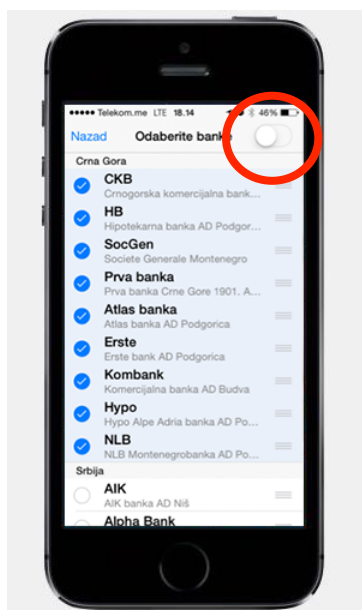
●●●●● Telekom.me LTE 18.14 46%

Nazad Odaberite banke

Crna Gora

CKB
Crnogorska komercijalna bank...

HB
Hipotekarna banka AD Podgor...

SocGen
Societe Generale Montenegro

Prva banka
Prva banka Crne Gore 1901. A...

Atlas banka
Atlas banka AD Podgorica

Erste
Erste bank AD Podgorica

Kombank
Komercijalna banka AD Budva

Hypo
Hypo Alpe Adria banka AD Po...

NLB
NLB Montenegrobanka AD Po...

Srbija

AIK
AIK banka AD Niš

Alpha Bank